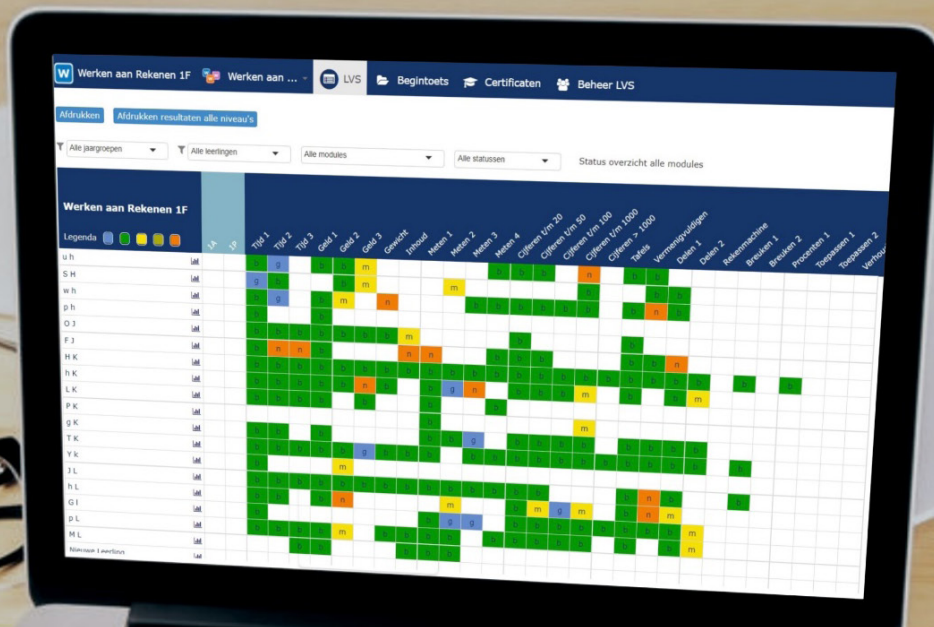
W Werken aan Rekenen 1F | Werken aan ... | LVS | Begintoets | Certificaten | Beheer LVS

Afdrukken | Afdrukken resultaten alle niveau's

Alle jaargroepen | Alle leerlingen | Alle modules | Alle statussen | Status overzicht alle modules

Werken aan Rekenen 1F

Legenda

1A 1P Tijd 1 Tijd 2 Tijd 3 Geld 1 Geld 2 Geld 3 Gewicht Inhoud Meten 1 Meten 2 Meten 3 Meten 4 Cijferen t/m 20 Cijferen t/m 50 Cijferen t/m 100 Cijferen t/m 1000 Cijferen > 1000 Tafels Vermenigvuldigen Delen 1 Delen 2 Rekenmachine Breuken 1 Breuken 2 Procenten 1 Toepassen 1 Toepassen 2 Verhou

u h
S H
w h
p h
O J
F J
H K
h K
L K
P K
g K
T K
Y k
J L
h L
G l
p L
M L
Nieuwe Leerling